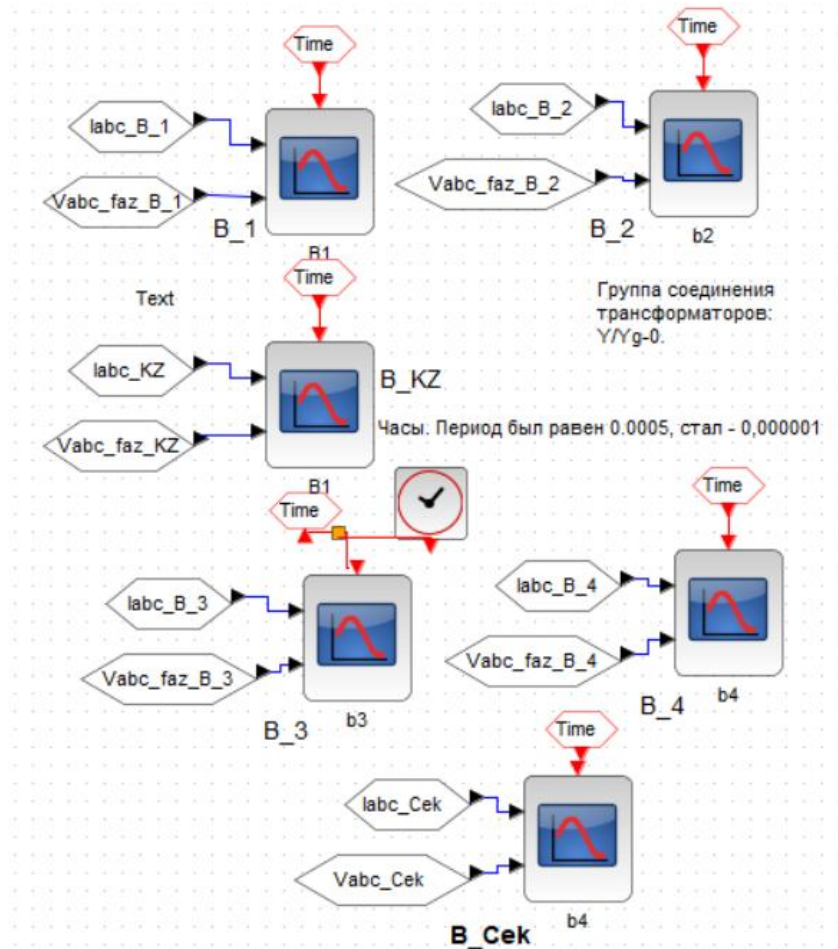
Time

Iabc_B_1

Vabc_faz_B_1

B_1

B1

Time

Iabc_B_2

Vabc_faz_B_2

B_2

b2

Text

Time

Группа соединения трансформаторов: Y/Yg-0.

Iabc_KZ

Vabc_faz_KZ

B_KZ

Часы. Период был равен 0.0005, стал - 0,000001

B1

Time

Time

Iabc_B_3

Vabc_faz_B_3

B_3

b3

Time

Iabc_B_4

Vabc_faz_B_4

B_4

b4

Time

Iabc_Cek

Vabc_Cek

b4

B_Cek